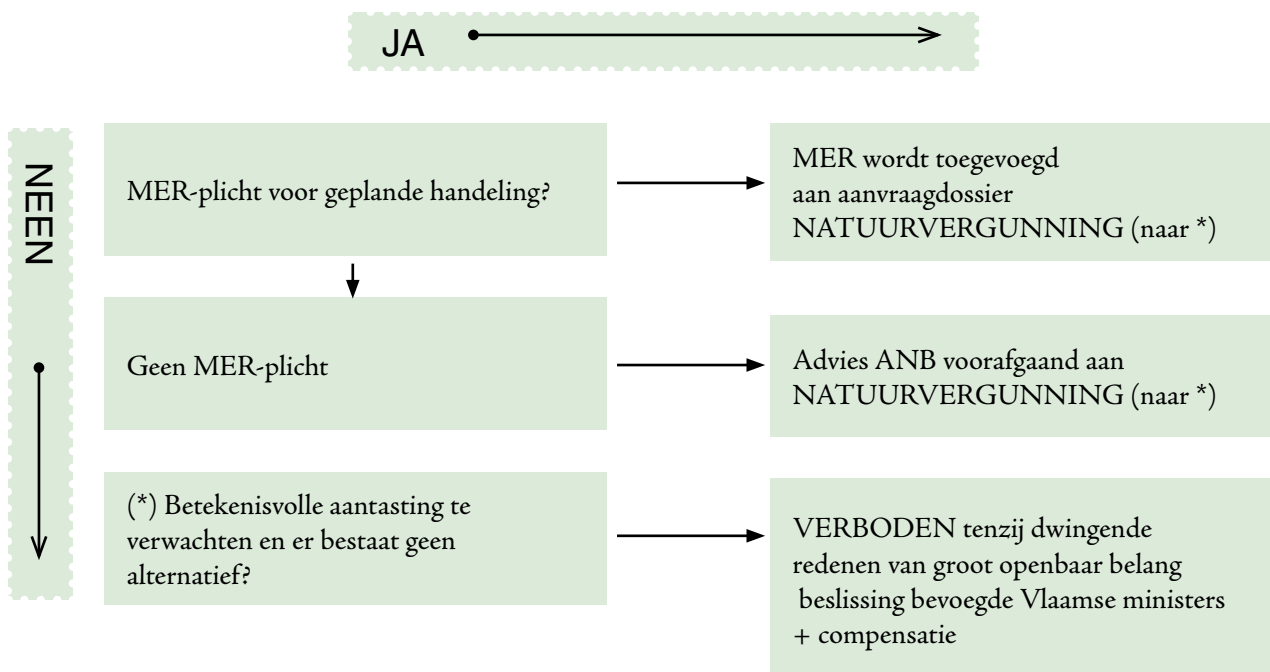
JA

NEEN

MER-plicht voor geplande handeling?

MER wordt toegevoegd aan aanvraagdossier NATUURVERGUNNING (naar *)

Geen MER-plicht

Advies ANB voorafgaand aan NATUURVERGUNNING (naar *)

(*) Betekenisvolle aantasting te verwachten en er bestaat geen alternatief?

VERBODEN tenzij dwingende redenen van groot openbaar belang beslissing bevoegde Vlaamse ministers + compensatie